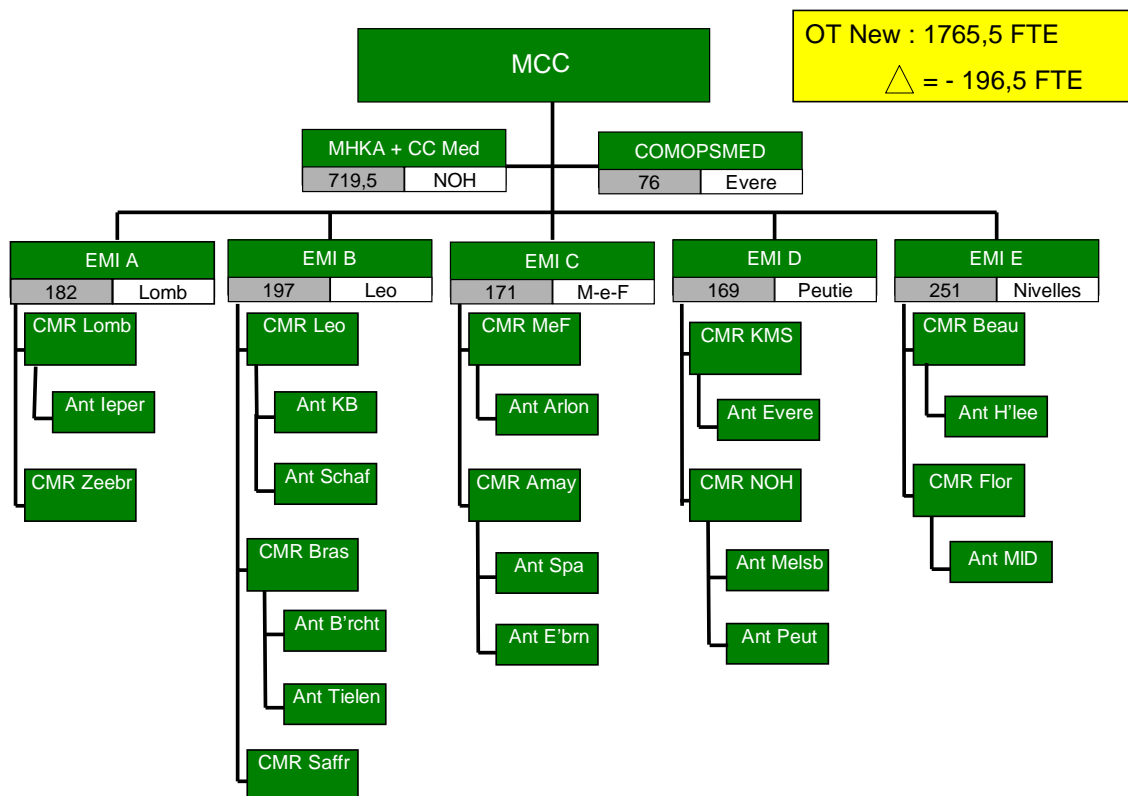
OT New : 1765,5 FTE

$\triangle$ = - 196,5 FTE

MCC

MHKA + CC Med
719,5 NOH

COMOPSMED
76 Evere

EMI A
182 Lomb
CMR Lomb
Ant Ieper
CMR Zeebr

EMI B
197 Leo
CMR Leo
Ant KB
Ant Schaf
CMR Bras
Ant B'rcht
Ant Tielen
CMR Saffr

EMI C
171 M-e-F
CMR MeF
Ant Arlon
CMR Amay
Ant Spa
Ant E'brn

EMI D
169 Peutie
CMR KMS
Ant Evere
CMR NOH
Ant Melsb
Ant Peut

EMI E
251 Nivelles
CMR Beau
Ant H'lee
CMR Flor
Ant MID